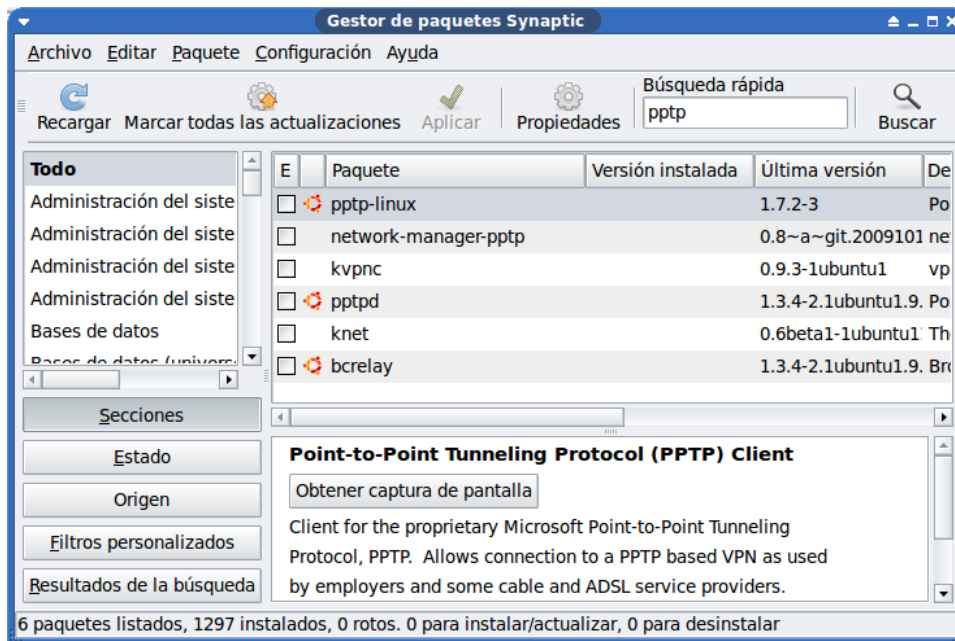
Gestor de paquetes Synaptic

Archivo Editar Paquete Configuración Ayuda

Recargar Marcar todas las actualizaciones Aplicar Propiedades Búsqueda rápida pptp Buscar

Todo
Administración del siste
Administración del siste
Administración del siste
Administración del siste
Bases de datos
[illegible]

Secciones
Estado
Origen
Filtros personalizados
Resultados de la búsqueda

| E | | Paquete | Versión instalada | Última versión | De |
|---|---|---|---|---|---|
| | | pptp-linux | | 1.7.2-3 | Po |
| | | network-manager-pptp | | 0.8~a~git.2009101 | ne |
| | | kvpnc | | 0.9.3-1ubuntu1 | vp |
| | | pptpd | | 1.3.4-2.1ubuntu1.9. | Po |
| | | knet | | 0.6beta1-1ubuntu1 | Th |
| | | bcrelay | | 1.3.4-2.1ubuntu1.9. | Br |

Point-to-Point Tunneling Protocol (PPTP) Client

Obtener captura de pantalla

Client for the proprietary Microsoft Point-to-Point Tunneling Protocol, PPTP. Allows connection to a PPTP based VPN as used by employers and some cable and ADSL service providers.

6 paquetes listados, 1297 instalados, 0 rotos. 0 para instalar/actualizar, 0 para desinstalar